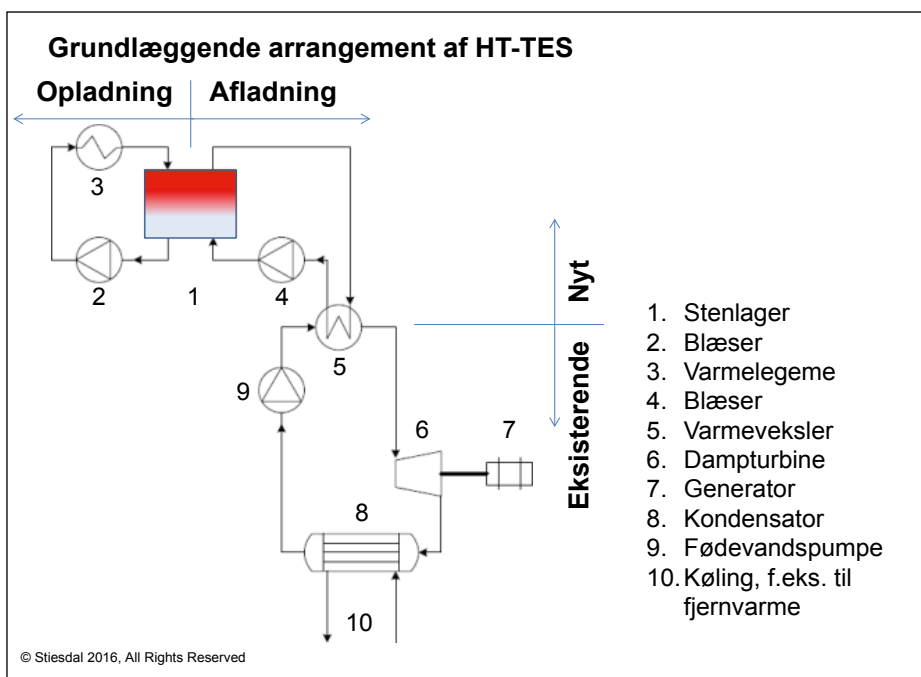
Grundlæggende arrangement af HT-TES

Opladning | Afladning

3

2 1 4

5

9

6 7

8

10

Nyt

Eksisterende

1. Stenlager
2. Blæser
3. Varmelegeme
4. Blæser
5. Varmeveksler
6. Dampturbine
7. Generator
8. Kondensator
9. Fødevandspumpe
10. Køling, f.eks. til fjernvarme

© Stiesdal 2016, All Rights Reserved